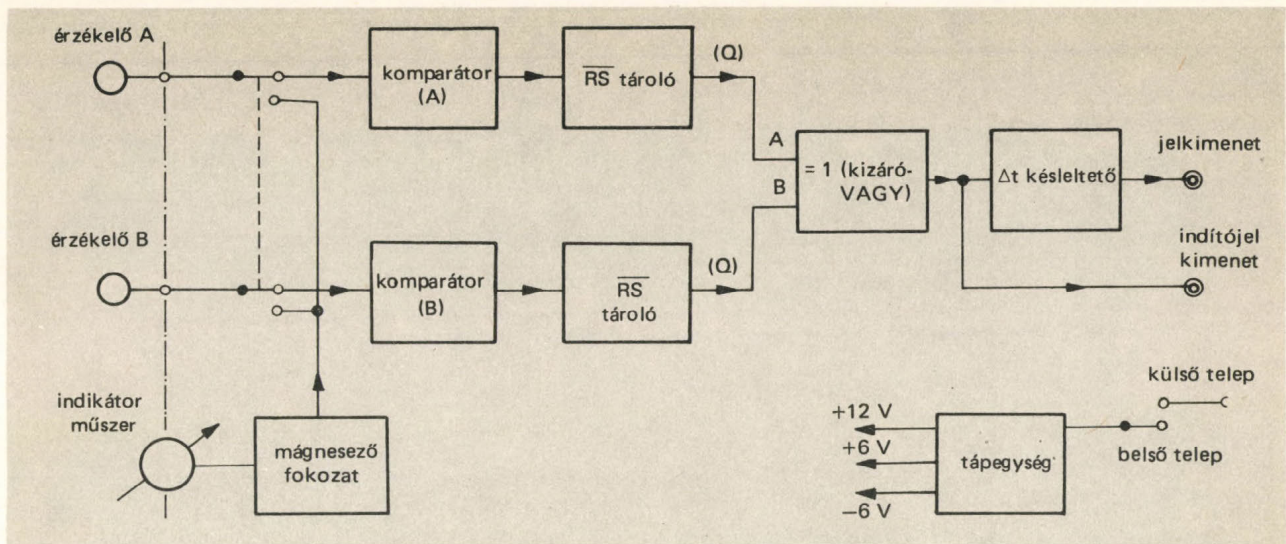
érzékelő A

komparátor (A)

$\overline{RS}$ tároló

(Q)

A

= 1 (kizáró-VAGY)

B

Δt késleltető

jelkimenet

érzékelő B

komparátor (B)

$\overline{RS}$ tároló

(Q)

indítójel kimenet

indikátor műszer

mágnesező fokozat

külső telep

+12 V

+6 V

–6 V

tápegység

belső telep